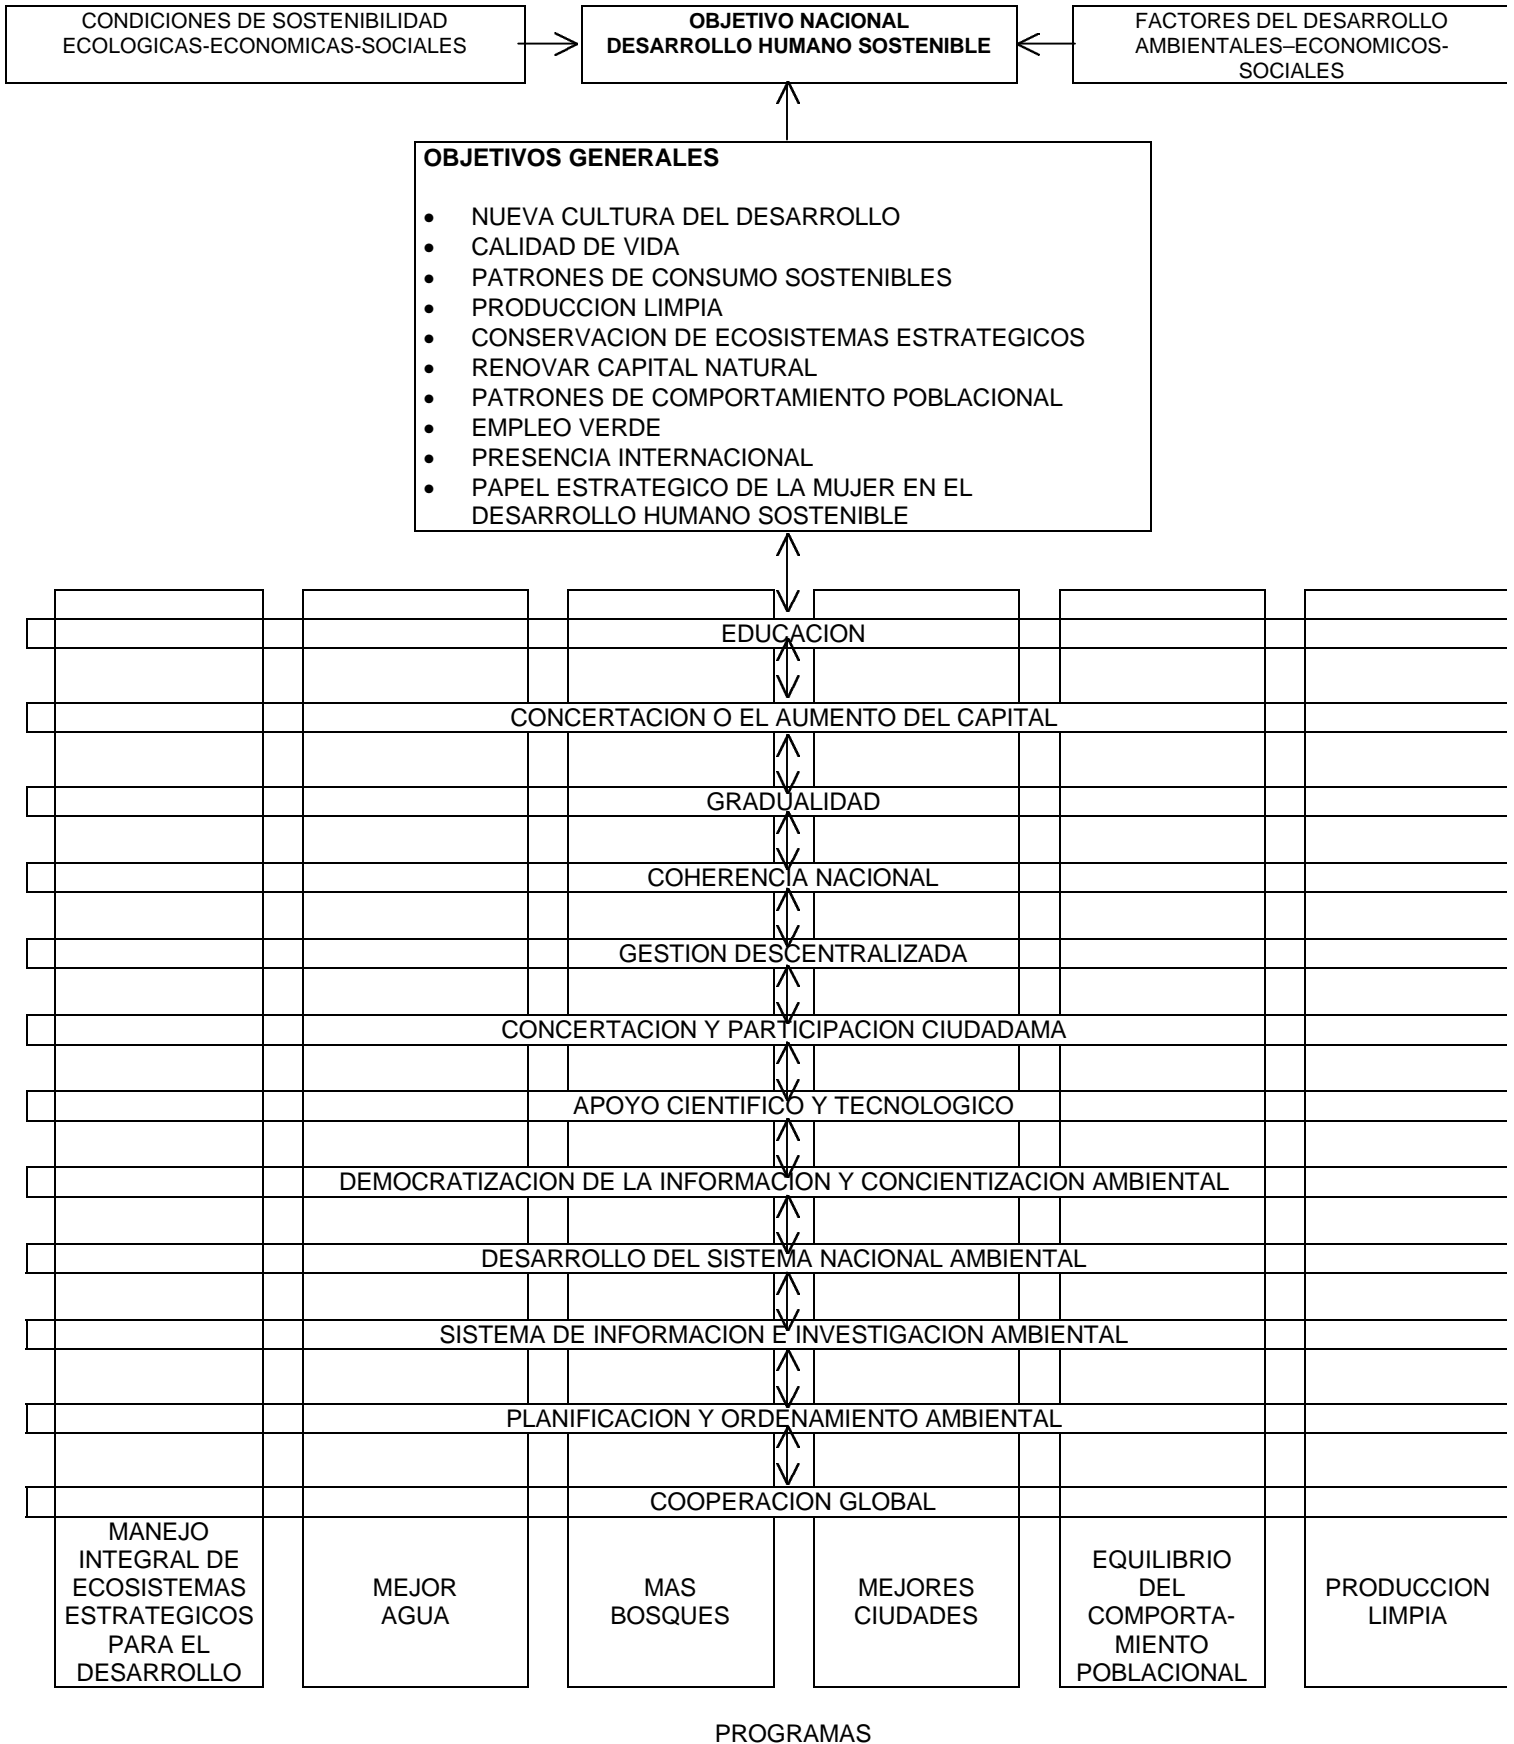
CONDICIONES DE SOSTENIBILIDAD ECOLOGICAS-ECONOMICAS-SOCIALES

OBJETIVO NACIONAL
DESARROLLO HUMANO SOSTENIBLE

FACTORES DEL DESARROLLO AMBIENTALES–ECONOMICOS-SOCIALES

OBJETIVOS GENERALES

- NUEVA CULTURA DEL DESARROLLO
- CALIDAD DE VIDA
- PATRONES DE CONSUMO SOSTENIBLES
- PRODUCCION LIMPIA
- CONSERVACION DE ECOSISTEMAS ESTRATEGICOS
- RENOVAR CAPITAL NATURAL
- PATRONES DE COMPORTAMIENTO POBLACIONAL
- EMPLEO VERDE
- PRESENCIA INTERNACIONAL
- PAPEL ESTRATEGICO DE LA MUJER EN EL DESARROLLO HUMANO SOSTENIBLE

EDUCACION

CONCERTACION O EL AUMENTO DEL CAPITAL

GRADUALIDAD

COHERENCIA NACIONAL

GESTION DESCENTRALIZADA

CONCERTACION Y PARTICIPACION CIUDADAMA

APOYO CIENTIFICO Y TECNOLOGICO

DEMOCRATIZACION DE LA INFORMACION Y CONCIENTIZACION AMBIENTAL

DESARROLLO DEL SISTEMA NACIONAL AMBIENTAL

SISTEMA DE INFORMACION E INVESTIGACION AMBIENTAL

PLANIFICACION Y ORDENAMIENTO AMBIENTAL

COOPERACION GLOBAL

MANEJO INTEGRAL DE ECOSISTEMAS ESTRATEGICOS PARA EL DESARROLLO

MEJOR AGUA

MAS BOSQUES

MEJORES CIUDADES

EQUILIBRIO DEL COMPORTAMIENTO POBLACIONAL

PRODUCCION LIMPIA

PROGRAMAS